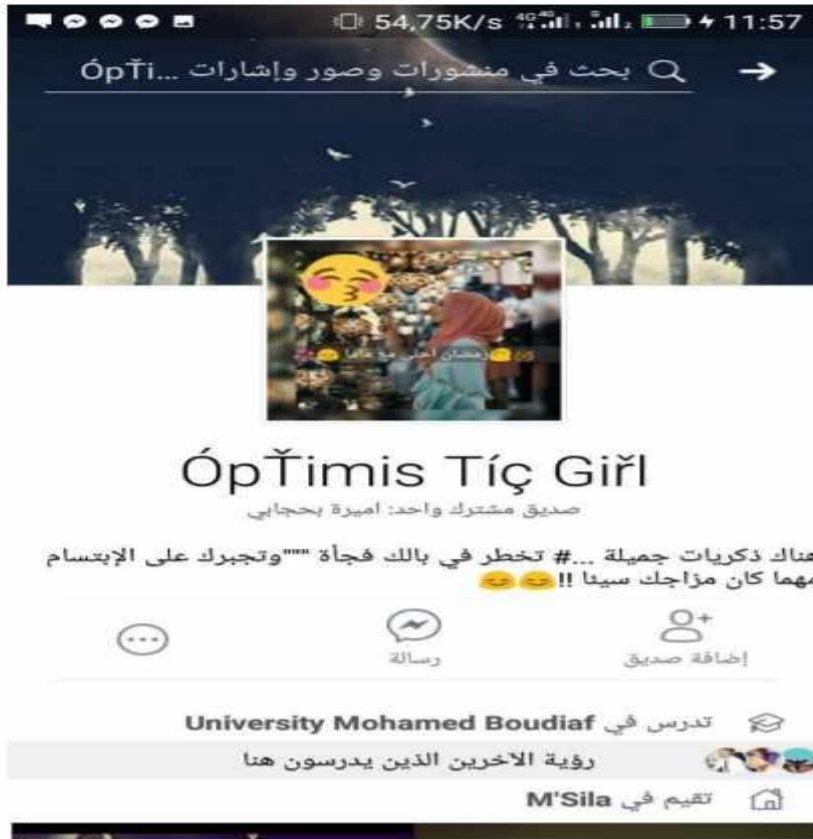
54,75K/s 11:57

بحث في منشورات وصور وإشارات ...ÓpŤi

رمضان احلى مع ماما

ÓpŤimis Tíç Giřl
صديق مشترك واحد: اميرة بحجابي

هناك ذكريات جميلة ...# تخطر في بالك فجأة """وتجبرك على الإبتسام مهما كان مزاجك سيئا !! 😊😊

إضافة صديق
رسالة

تدرس في University Mohamed Boudiaf
رؤية الاخرين الذين يدرسون هنا
تقيم في M'Sila